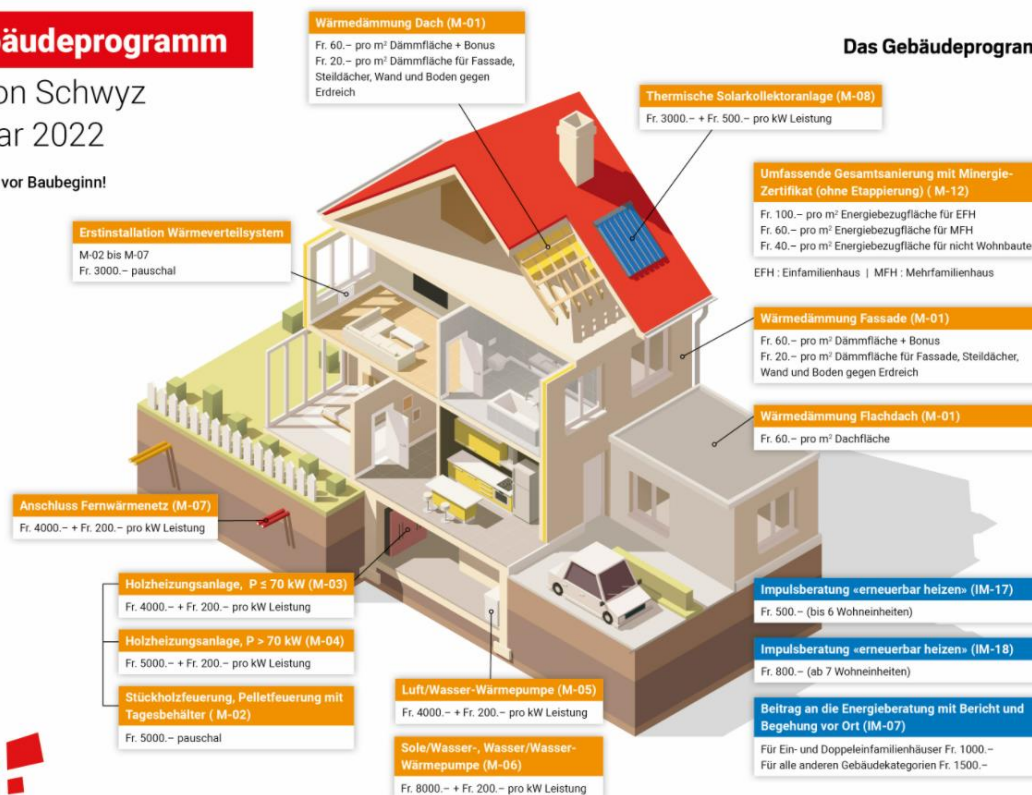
äudeprogramm
on Schwyz
ar 2022

vor Baubeginn!

Wärmedämmung Dach (M-01)
Fr. 60.– pro m² Dämmfläche + Bonus
Fr. 20.– pro m² Dämmfläche für Fassade, Steildächer, Wand und Boden gegen Erdreich

Das Gebäudeprogra

Thermische Solarkollektoranlage (M-08)
Fr. 3000.– + Fr. 500.– pro kW Leistung

Umfassende Gesamtsanierung mit Minergie-Zertifikat (ohne Etappierung) ( M-12)
Fr. 100.– pro m² Energiebezugfläche für EFH
Fr. 60.– pro m² Energiebezugfläche für MFH
Fr. 40.– pro m² Energiebezugfläche für nicht Wohnbaute

EFH : Einfamilienhaus | MFH : Mehrfamilienhaus

Erstinstallation Wärmeverteilsystem
M-02 bis M-07
Fr. 3000.– pauschal

Wärmedämmung Fassade (M-01)
Fr. 60.– pro m² Dämmfläche + Bonus
Fr. 20.– pro m² Dämmfläche für Fassade, Steildächer, Wand und Boden gegen Erdreich

Wärmedämmung Flachdach (M-01)
Fr. 60.– pro m² Dachfläche

Anschluss Fernwärmenetz (M-07)
Fr. 4000.– + Fr. 200.– pro kW Leistung

Holzheizungsanlage, P ≤ 70 kW (M-03)
Fr. 4000.– + Fr. 200.– pro kW Leistung

Holzheizungsanlage, P > 70 kW (M-04)
Fr. 5000.– + Fr. 200.– pro kW Leistung

Stückholzfeuerung, Pelletfeuerung mit Tagesbehälter ( M-02)
Fr. 5000.– pauschal

Luft/Wasser-Wärmepumpe (M-05)
Fr. 4000.– + Fr. 200.– pro kW Leistung

Sole/Wasser-, Wasser/Wasser-Wärmepumpe (M-06)
Fr. 8000.– + Fr. 200.– pro kW Leistung

Impulsberatung «erneuerbar heizen» (IM-17)
Fr. 500.– (bis 6 Wohneinheiten)

Impulsberatung «erneuerbar heizen» (IM-18)
Fr. 800.– (ab 7 Wohneinheiten)

Beitrag an die Energieberatung mit Bericht und Begehung vor Ort (IM-07)
Für Ein- und Doppeleinfamilienhäuser Fr. 1000.–
Für alle anderen Gebäudekategorien Fr. 1500.–